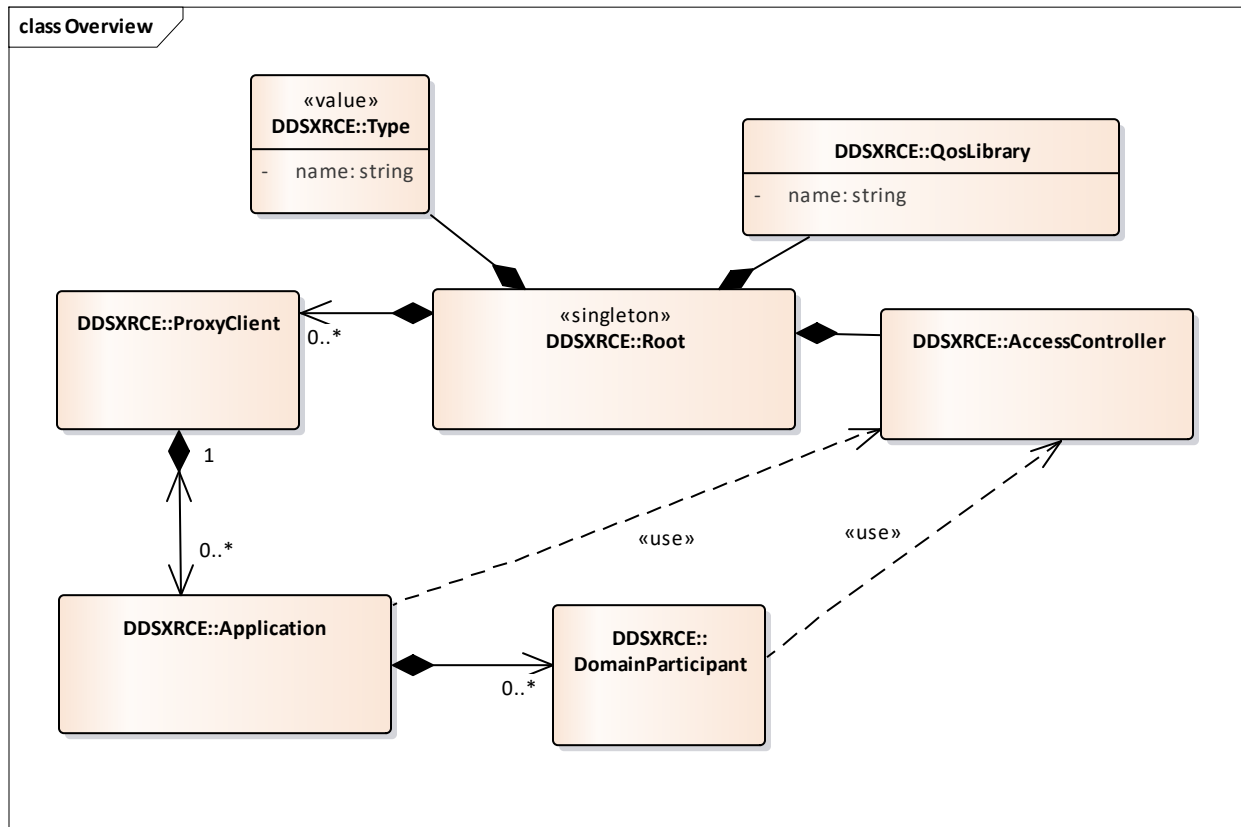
class Overview

«value»
DDSXRCE::Type
- name: string

DDSXRCE::QosLibrary
- name: string

DDSXRCE::ProxyClient

0..*

«singleton»
DDSXRCE::Root

DDSXRCE::AccessController

1

0..*

«use»

«use»

DDSXRCE::Application

DDSXRCE::DomainParticipant

0..*